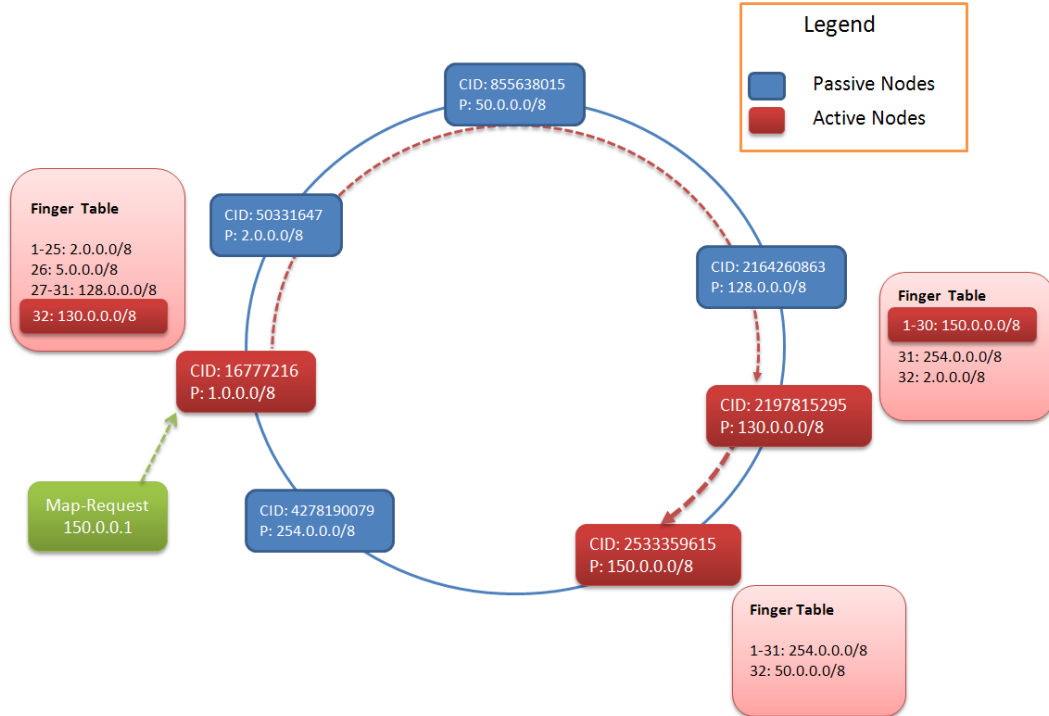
Legend

Passive Nodes

Active Nodes

CID: 855638015
P: 50.0.0.0/8

Finger Table

1-25: 2.0.0.0/8
26: 5.0.0.0/8
27-31: 128.0.0.0/8
32: 130.0.0.0/8

CID: 50331647
P: 2.0.0.0/8

CID: 2164260863
P: 128.0.0.0/8

Finger Table

1-30: 150.0.0.0/8
31: 254.0.0.0/8
32: 2.0.0.0/8

CID: 16777216
P: 1.0.0.0/8

CID: 2197815295
P: 130.0.0.0/8

Map-Request
150.0.0.1

CID: 4278190079
P: 254.0.0.0/8

CID: 2533359615
P: 150.0.0.0/8

Finger Table

1-31: 254.0.0.0/8
32: 50.0.0.0/8